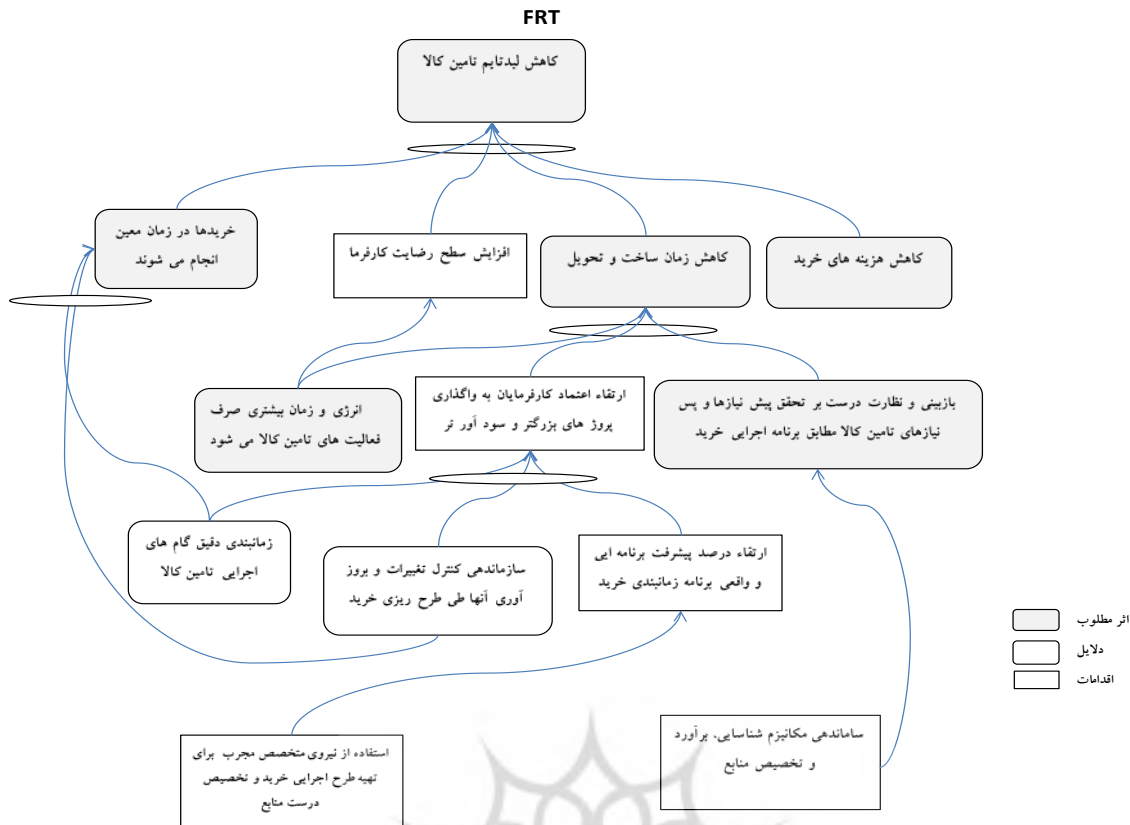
FRT

کاهش لیدتایم تامین کالا

خریدها در زمان معین انجام می شوند

افزایش سطح رضایت کارفرما

کاهش زمان ساخت و تحویل

کاهش هزینه های خرید

انرژی و زمان بیشتری صرف فعالیت های تامین کالا می شود

ارتقاء اعتماد کارفرمایان به واگذاری پروژ های بزرگتر و سود آور تر

بازبینی و نظارت درست بر تحقق پیش نیازها و پس نیازهای تامین کالا مطابق برنامه اجرایی خرید

زمانبندی دقیق گام های اجرایی تامین کالا

سازماندهی کنترل تغییرات و بروز آوری آنها طی طرح ریزی خرید

ارتقاء درصد پیشرفت برنامه ایی و واقعی برنامه زمانبندی خرید

اثر مطلوب

دلایل

اقدامات

استفاده از نیروی متخصص مجرب برای تهیه طرح اجرایی خرید و تخصیص درست منابع

ساماندهی مکانیزم شناسایی، برآورد و تخصیص منابع